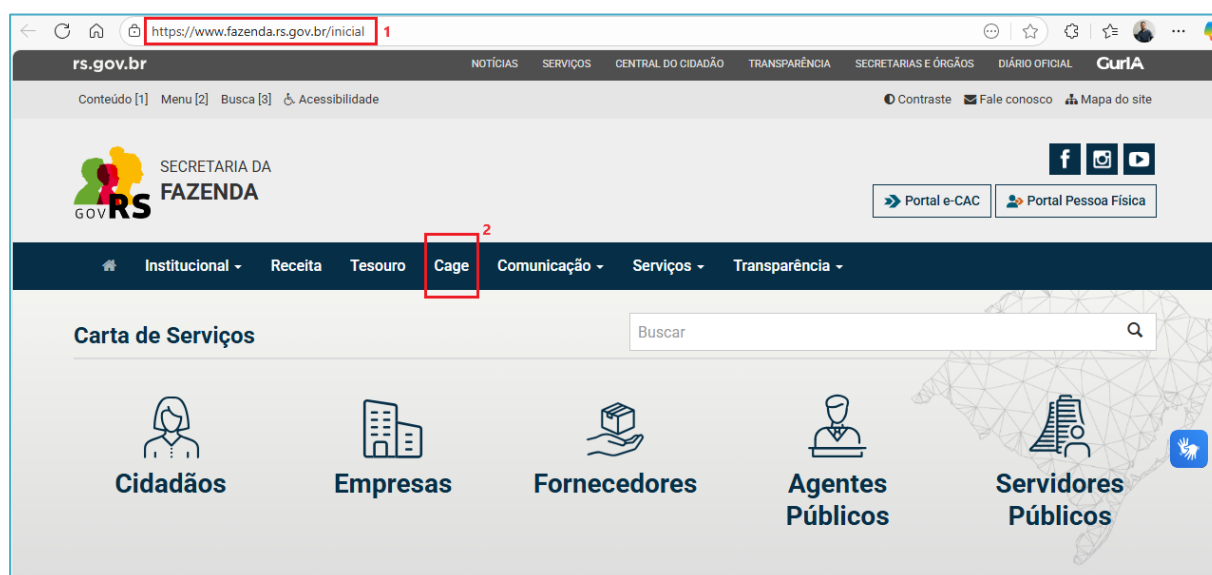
https://www.fazenda.rs.gov.br/inicial 1

rs.gov.br NOTÍCIAS SERVIÇOS CENTRAL DO CIDADÃO TRANSPARÊNCIA SECRETARIAS E ÓRGÃOS DIÁRIO OFICIAL GurIA

Conteúdo [1] Menu [2] Busca [3] Acessibilidade

Contraste Fale conosco Mapa do site

GOV RS SECRETARIA DA FAZENDA

Portal e-CAC Portal Pessoa Física

2

Institucional Receita Tesouro Cage Comunicação Serviços Transparência

Carta de Serviços

Buscar

Cidadãos

Empresas

Fornecedores

Agentes Públicos

Servidores Públicos